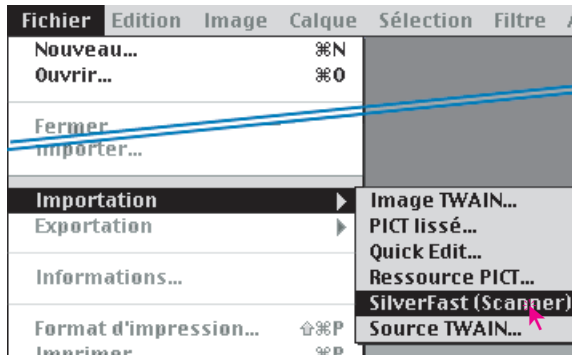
Fichier Edition Image Calque Sélection Filtre A

Nouveau... ⌘N
Ouvrir... ⌘O

Fermer
Importer...

Importation
Exportation

Informations...

Format d'impression... ⇧⌘P
Imprimer ⌘P

Image TWAIN...
PICT lissé...
Quick Edit...
Ressource PICT...
SilverFast (Scanner)
Source TWAIN...